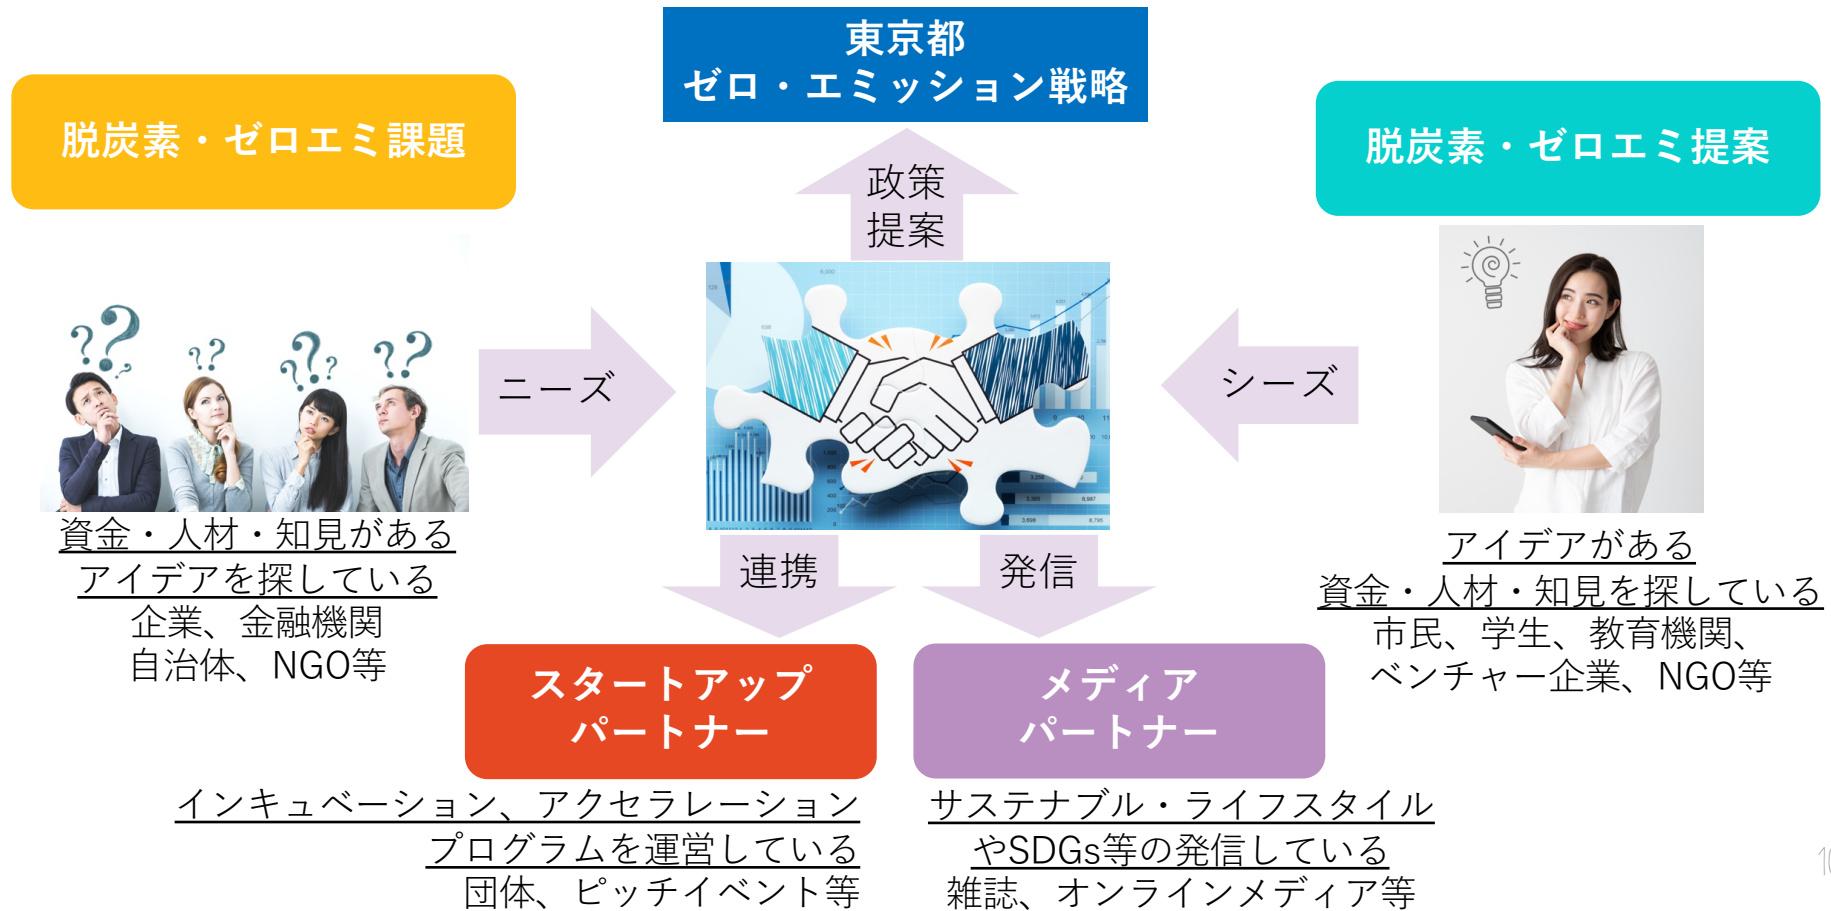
東京都
ゼロ・エミッション戦略

脱炭素・ゼロエミ課題

脱炭素・ゼロエミ提案

政策
提案

ニーズ

シーズ

資金・人材・知見がある
アイデアを探している
企業、金融機関
自治体、NGO等

アイデアがある
資金・人材・知見を探している
市民、学生、教育機関、
ベンチャー企業、NGO等

連携

発信

スタートアップ
パートナー

メディア
パートナー

インキュベーション、アクセラレーション
プログラムを運営している
団体、ピッチイベント等

サステナブル・ライフスタイル
やSDGs等の発信している
雑誌、オンラインメディア等

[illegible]